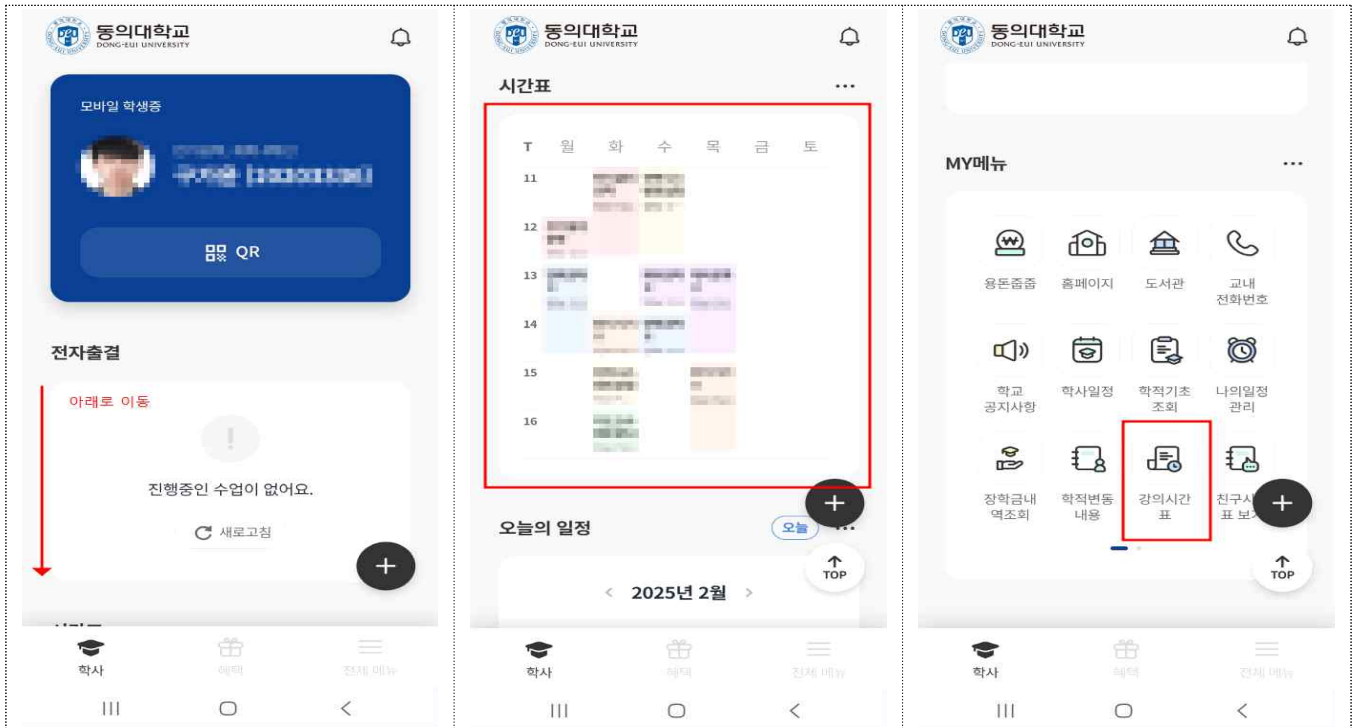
동의대학교
DONG-EUI UNIVERSITY

모바일 학생증

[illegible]
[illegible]

QR

전자출결

아래로 이동

진행중인 수업이 없어요.

새로고침

+

학사 혜택 전체 메뉴

동의대학교
DONG-EUI UNIVERSITY

시간표 ...

| T | 월 | 화 | 수 | 목 | 금 | 토 |
|---|---|---|---|---|---|---|
| 11 | | | | | | |
| 12 | | | | | | |
| 13 | | | | | | |
| 14 | | | | | | |
| 15 | | | | | | |
| 16 | | | | | | |

+

오늘의 일정 오늘 ...

TOP

< 2025년 2월 >

학사 혜택 전체 메뉴

동의대학교
DONG-EUI UNIVERSITY

MY메뉴 ...

용돈줍줍
홈페이지
도서관
교내 전화번호
학교 공지사항
학사일정
학적기초 조회
나의일정 관리
장학금내 역조회
학적변동 내용
강의시간 표
친구시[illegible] 표 보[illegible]

+

TOP

학사 혜택 전체 메뉴